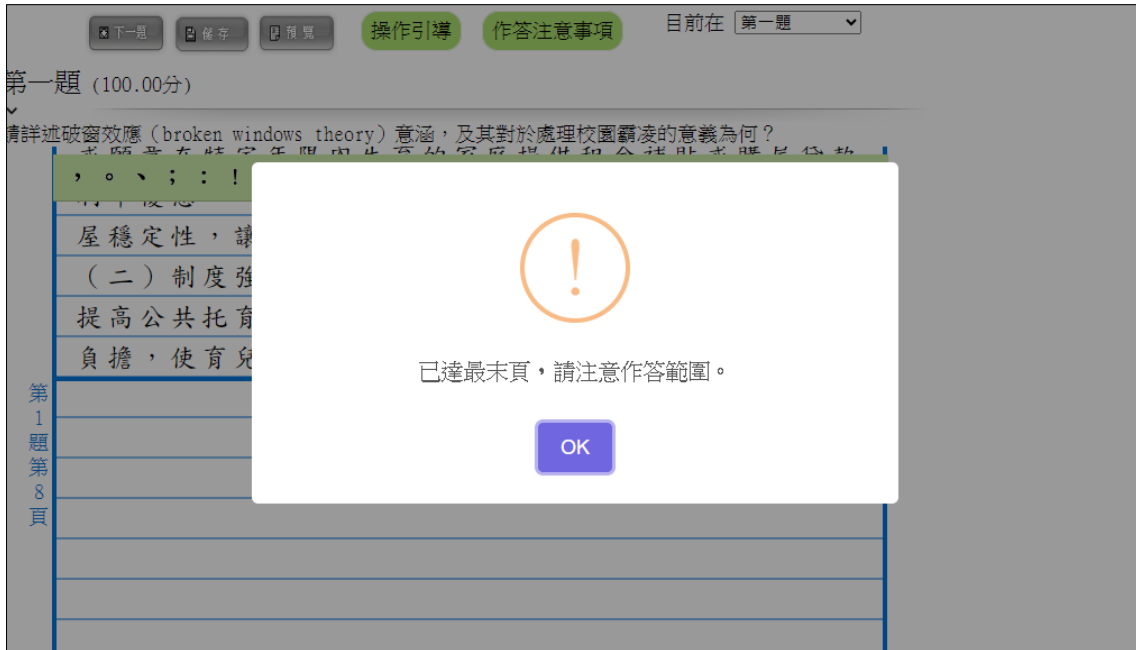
下一題 保存 預覽 操作引導 作答注意事項 目前在 第一題

第一題 (100.00分)

請詳述破窗效應（broken windows theory）意涵，及其對於處理校園霸凌的意義為何？

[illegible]

，。、；：！

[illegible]

屋穩定性，讓

（二）制度強

提高公共托育

負擔，使育兒

第1題第8頁

已達最末頁，請注意作答範圍。

OK